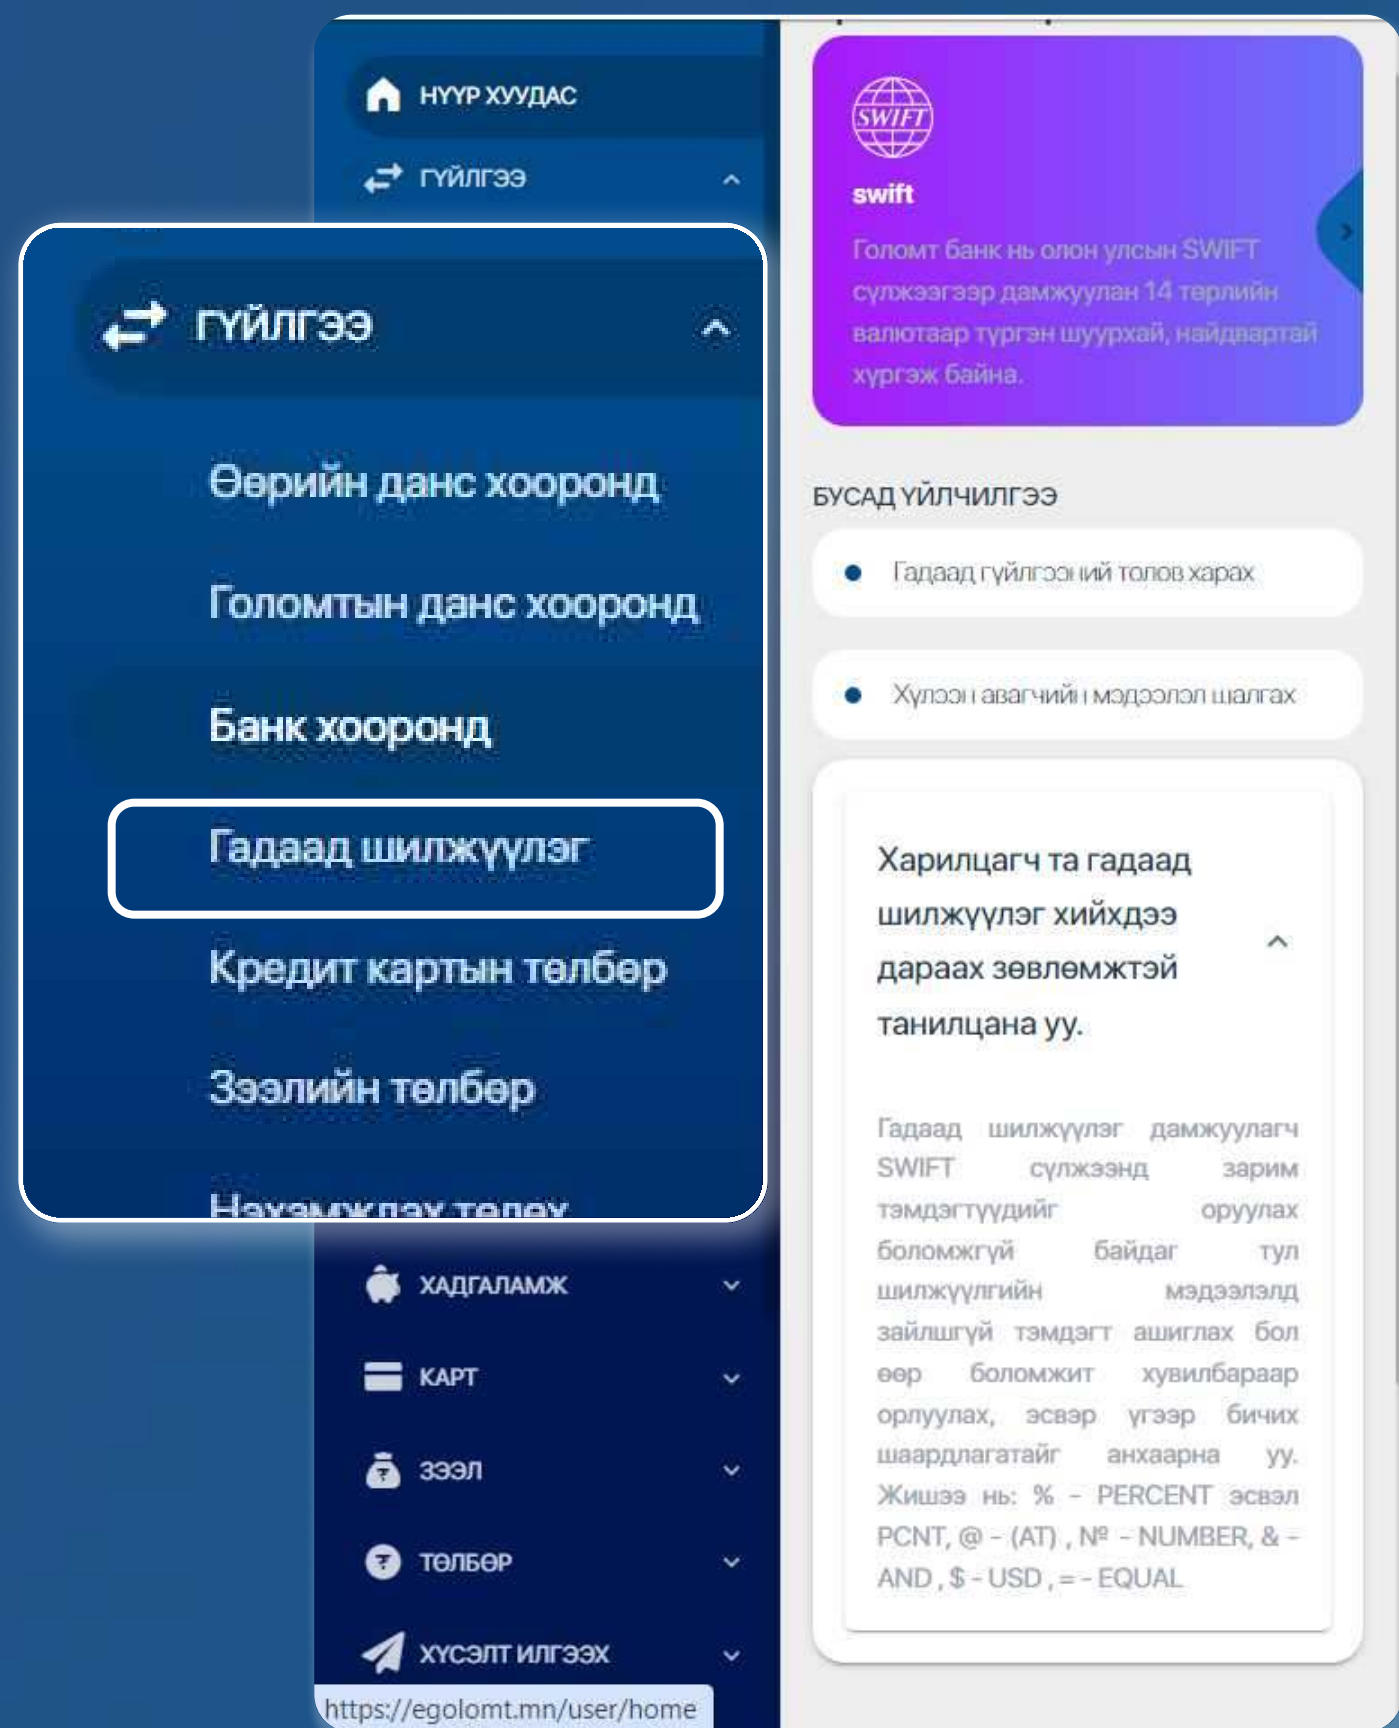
НҮҮР ХУУДАС

ГҮЙЛГЭЭ

ГҮЙЛГЭЭ

Өөрийн данс хооронд

Голомтын данс хооронд

Банк хооронд

Гадаад шилжүүлэг

Кредит картын төлбөр

Зээлийн төлбөр

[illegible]

ХАДГАЛАМЖ

КАРТ

ЗЭЭЛ

ТӨЛБӨР

ХҮСЭЛТ ИЛГЭЭХ

https://egolomt.mn/user/home

SWIFT

swift

Голомт банк нь олон улсын SWIFT сүлжээгээр дамжуулан 14 төрлийн валютаар түргэн шуурхай, найдвартай хүргэж байна.

БУСАД ҮЙЛЧИЛГЭЭ

Гадаад гүйлгээний төлөв харах

Хүлээн авагчийн мэдээлэл шалгах

Харилцагч та гадаад шилжүүлэг хийхдээ дараах зөвлөмжтэй танилцана уу.

Гадаад шилжүүлэг дамжуулагч SWIFT сүлжээнд зарим тэмдэгтүүдийг оруулах боломжгүй байдаг тул шилжүүлгийн мэдээлэлд зайлшгүй тэмдэгт ашиглах бол өөр боломжит хувилбараар орлуулах, эсвэл үгээр бичих шаардлагатайг анхаарна уу. Жишээ нь: % - PERCENT эсвэл PCNT, @ - (AT) , № - NUMBER, & - AND , $ - USD , = - EQUAL